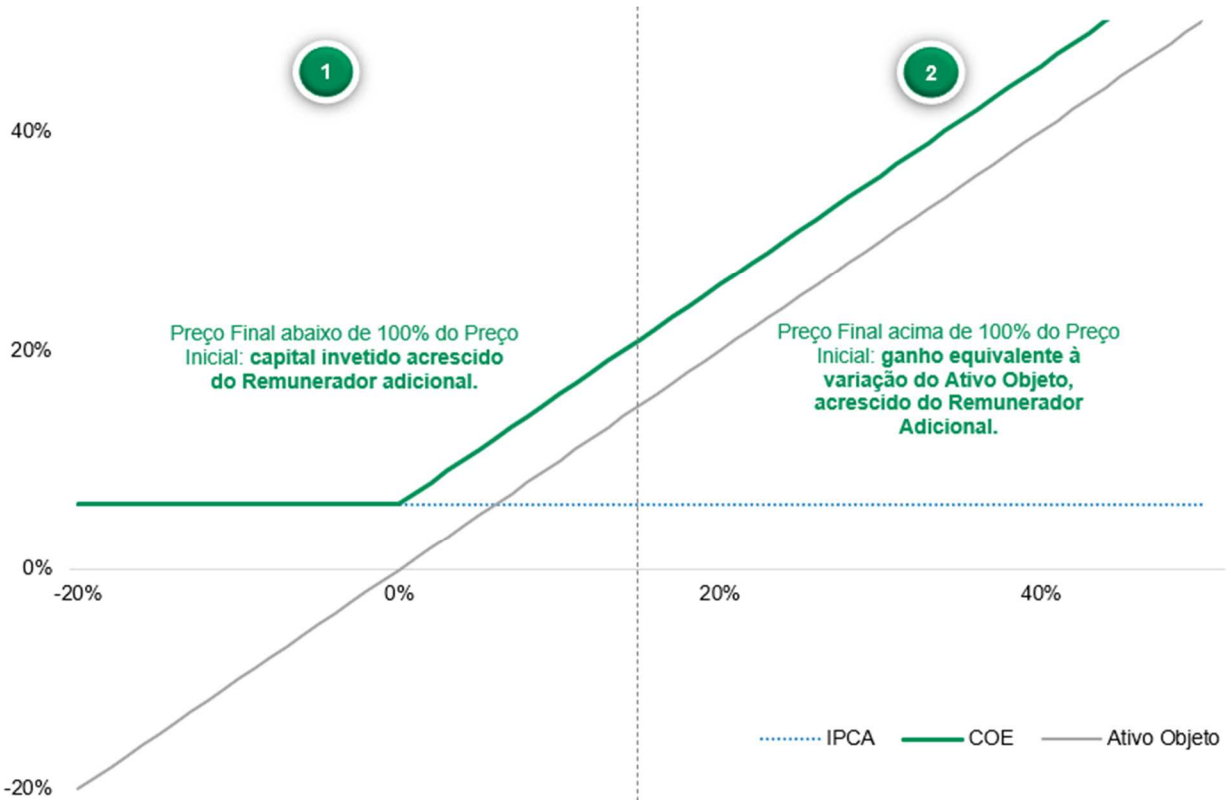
1

2

40%

20%

0%

-20%

-20%

0%

20%

40%

Preço Final abaixo de 100% do Preço Inicial: **capital invetido acrescido do Remunerador adicional.**

Preço Final acima de 100% do Preço Inicial: **ganho equivalente à variação do Ativo Objeto, acrescido do Remunerador Adicional.**

IPCA

COE

Ativo Objeto